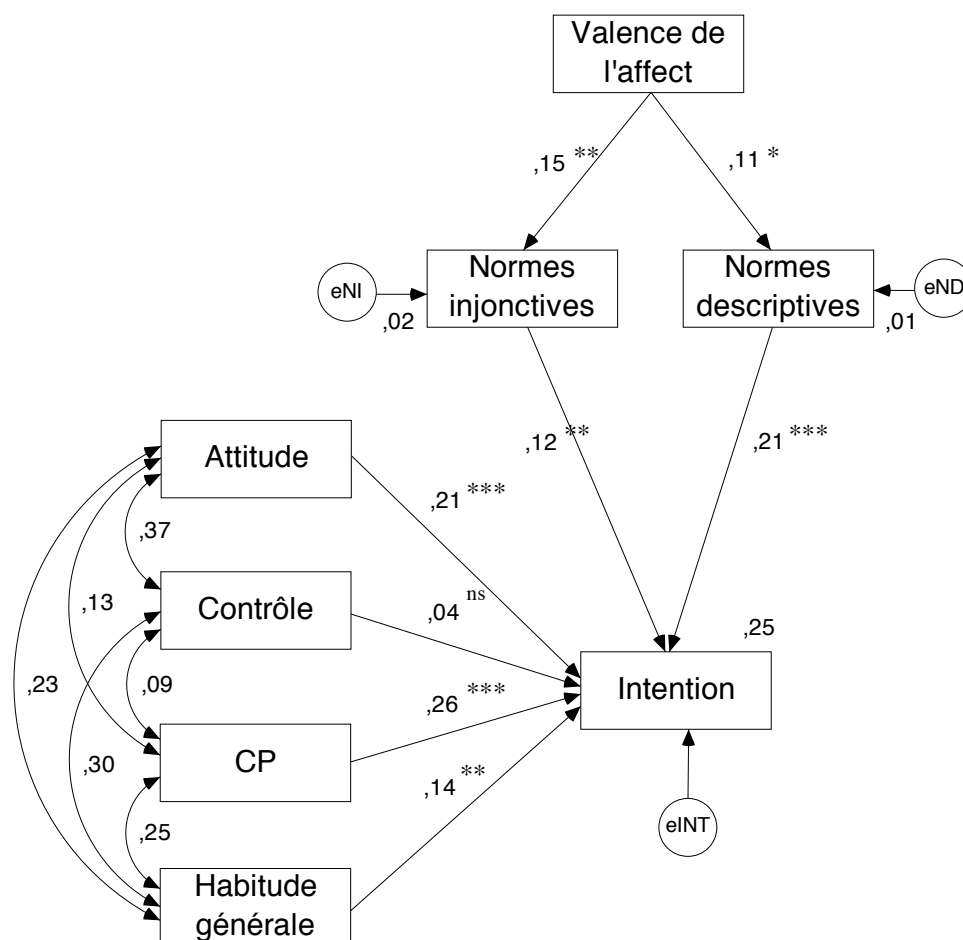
Valence de l'affect

,15 **

,11 *

eNI

Normes injonctives

,02

Normes descriptives

eND

,01

,12 **

,21 ***

Attitude

,21 ***

,37

,13

Contrôle

,04 ns

,25

,23

,09

Intention

,26 ***

,30

CP

,14 **

,25

eINT

Habitude générale